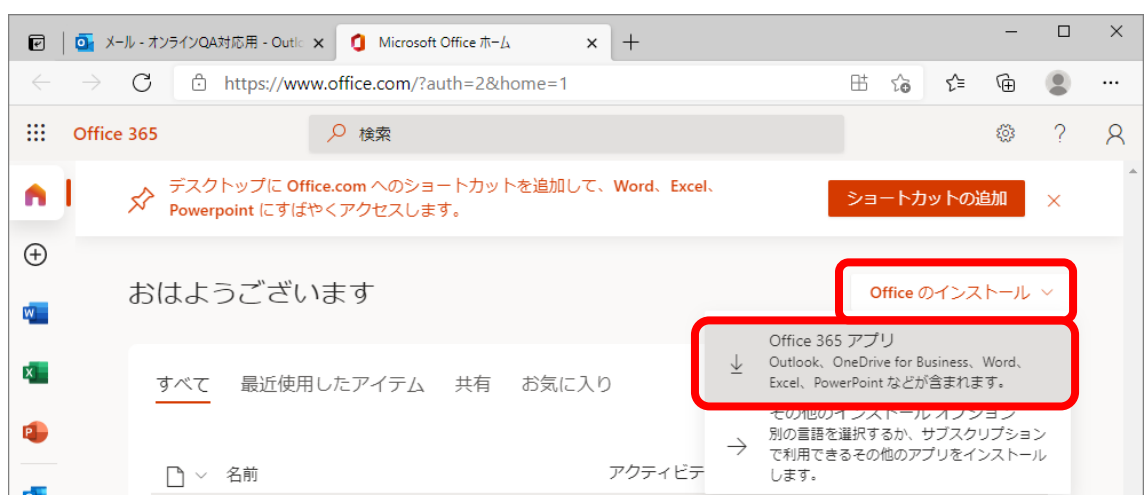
メール - オンラインQA対応用 - Outl ×

Microsoft Office ホーム ×

https://www.office.com/?auth=2&home=1

Office 365

検索

デスクトップに Office.com へのショートカットを追加して、Word、Excel、Powerpoint にすばやくアクセスします。

ショートカットの追加

おはようございます

Office のインストール

Office 365 アプリ
Outlook、OneDrive for Business、Word、Excel、PowerPoint などが含まれます。

その他のインストール オプション
別の言語を選択するか、サブスクリプションで利用できるその他のアプリをインストールします。

すべて　最近使用したアイテム　共有　お気に入り

名前

アクティビテ